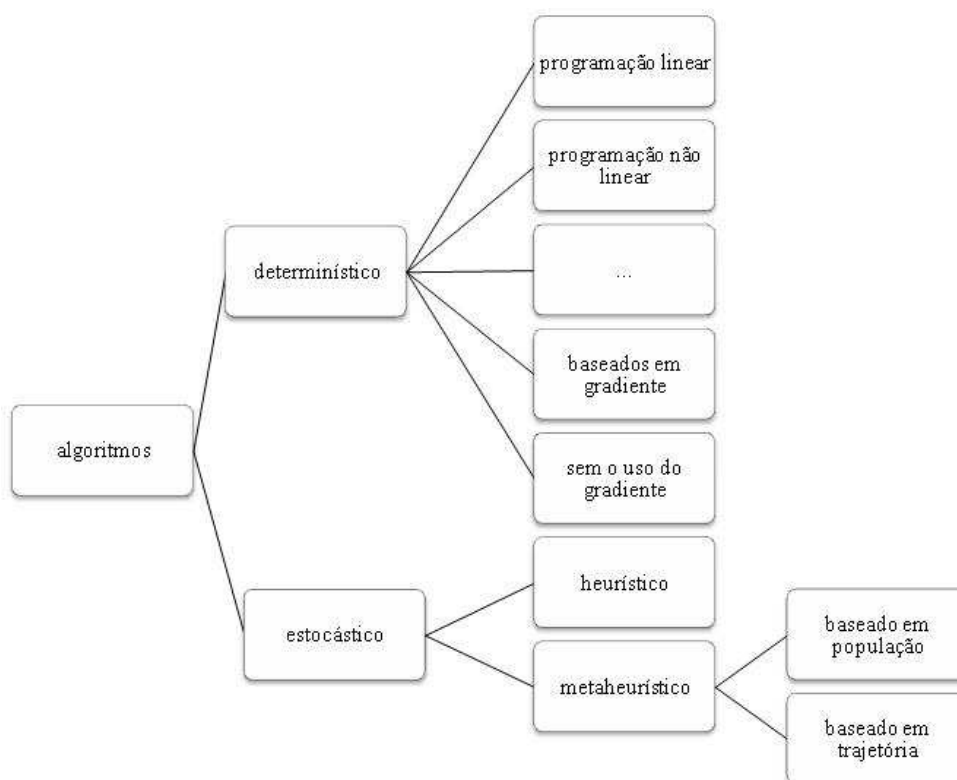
algoritmos

determinístico

programação linear

programação não linear

...

baseados em gradiente

sem o uso do gradiente

estocástico

heurístico

metaheurístico

baseado em população

baseado em trajetória